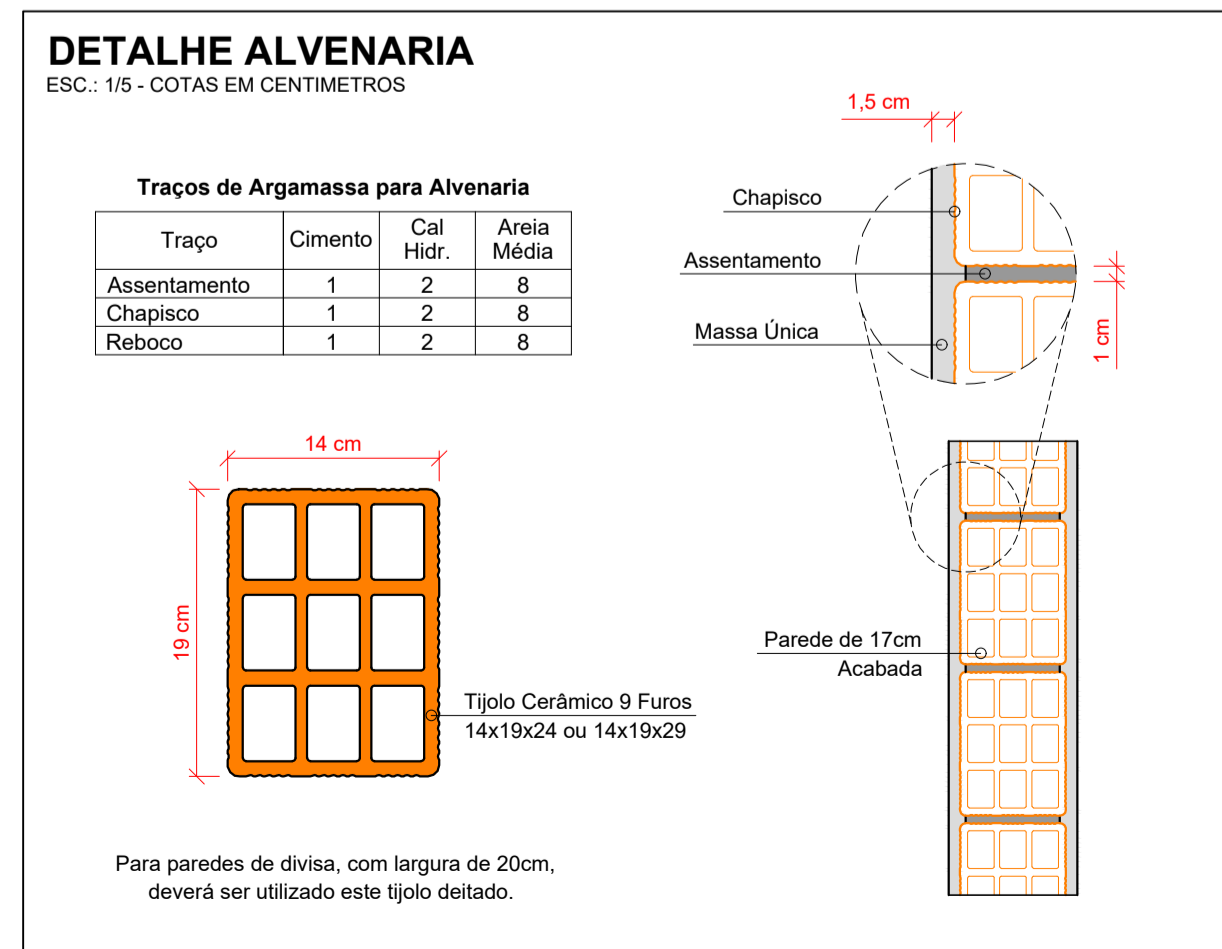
DETALHE ALVENARIA
ESC.: 1/5 - COTAS EM CENTIMETROS

Traços de Argamassa para Alvenaria

| Traço | Cimento | Cal Hidr. | Areia Média |
|---|---|---|---|
| Assentamento | 1 | 2 | 8 |
| Chapisco | 1 | 2 | 8 |
| Reboco | 1 | 2 | 8 |

1,5 cm

Chapisco

Assentamento

Massa Única

1 cm

14 cm

19 cm

Tijolo Cerâmico 9 Furos
14x19x24 ou 14x19x29

Parede de 17cm
Acabada

Para paredes de divisa, com largura de 20cm, deverá ser utilizado este tijolo deitado.